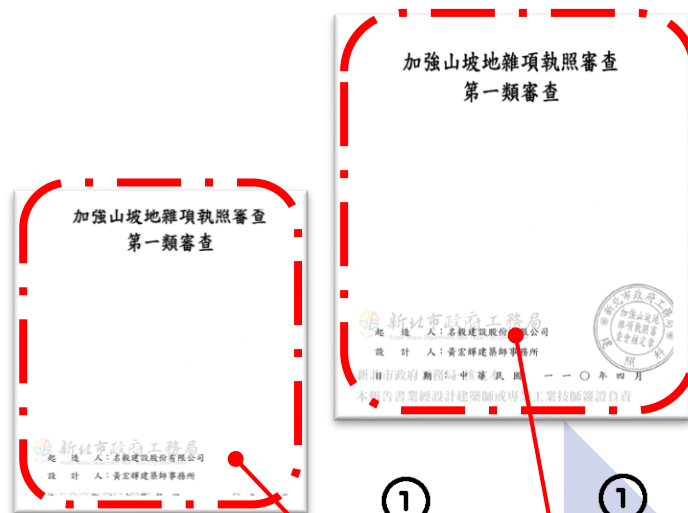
加強山坡地雜項執照審查
第一類審查

新北市政府工務局

起造人：名毅建設股份有限公司
設計人：黃宏輝建築師事務所

加強山坡地雜項執照審查
第一類審查

新北市政府工務局

起造人：名毅建設股份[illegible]公司
設計人：黃宏輝建築師事務所

新北市政府工務局中華民國一一〇年四月
本報告書業經設計建築師或專業工業技師簽證負責

新北市政府工務局
加強山坡地雜項執照審查專用章

①
①